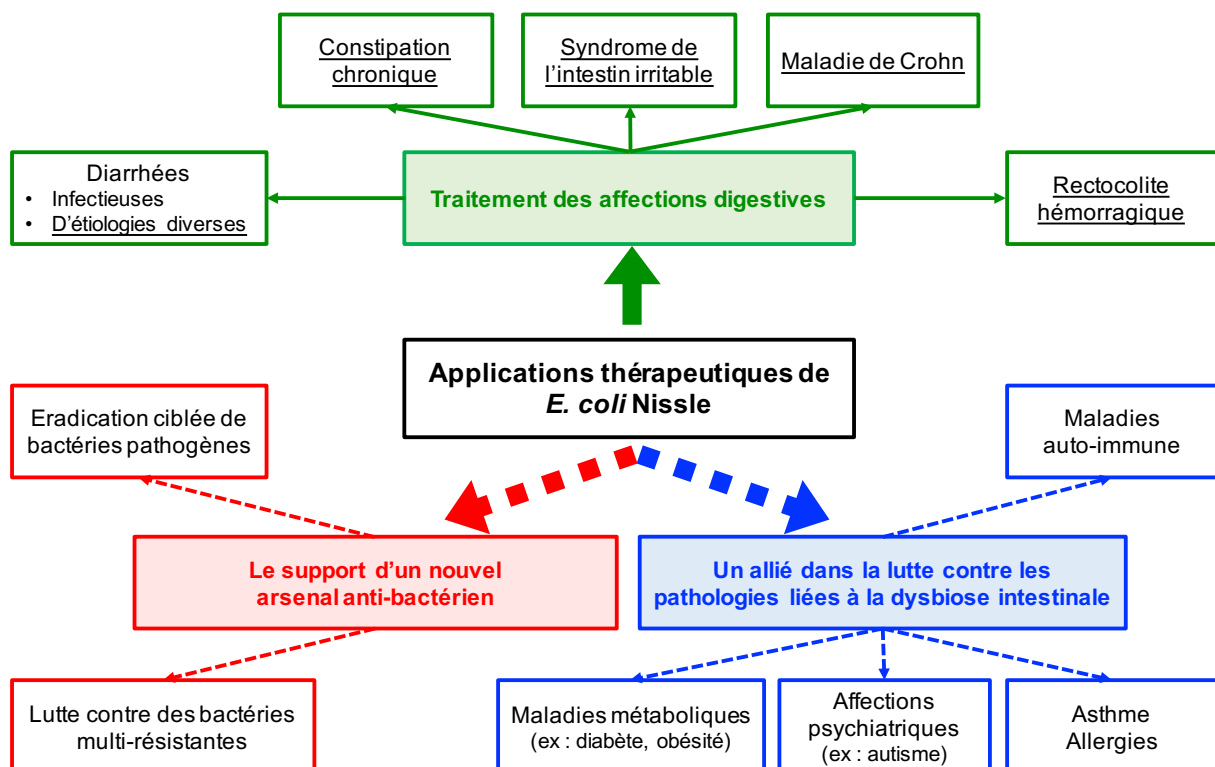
Constipation chronique

Syndrome de l'intestin irritable

Maladie de Crohn

Diarrhées
• Infectieuses
• D'étiologies diverses

Traitement des affections digestives

Rectocolite hémorragique

Applications thérapeutiques de *E. coli* Nissle

Eradication ciblée de bactéries pathogènes

Maladies auto-immune

Le support d'un nouvel arsenal anti-bactérien

Un allié dans la lutte contre les pathologies liées à la dysbiose intestinale

Lutte contre des bactéries multi-résistantes

Maladies métaboliques (ex : diabète, obésité)

Affections psychiatriques (ex : autisme)

Asthme Allergies